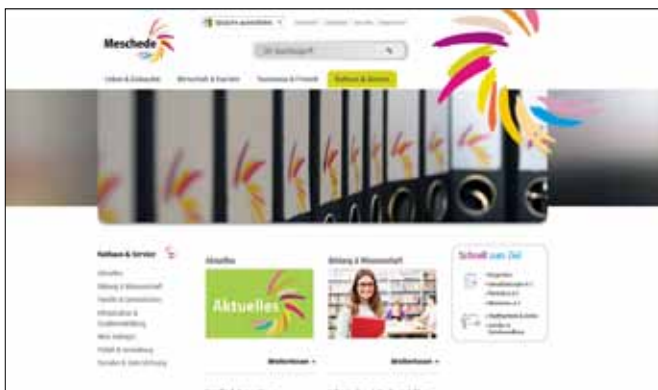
Meschede

Sprache auswählen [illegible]

Ihr Suchbegriff

Leben & Entdecken | Wirtschaft & Handeln | Tourismus & Freizeit | Rathaus & Service

Rathaus & Service

Aktuelles
Bildung & Wissenschaft
Familie & Gemeinschaft
Infrastruktur & Stadtentwicklung
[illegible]
Politik & Verwaltung
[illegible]

Aktuelles

Aktuelles

Weiterlesen

Bildung & Wissenschaft

Weiterlesen

Schnell zum Ziel

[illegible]